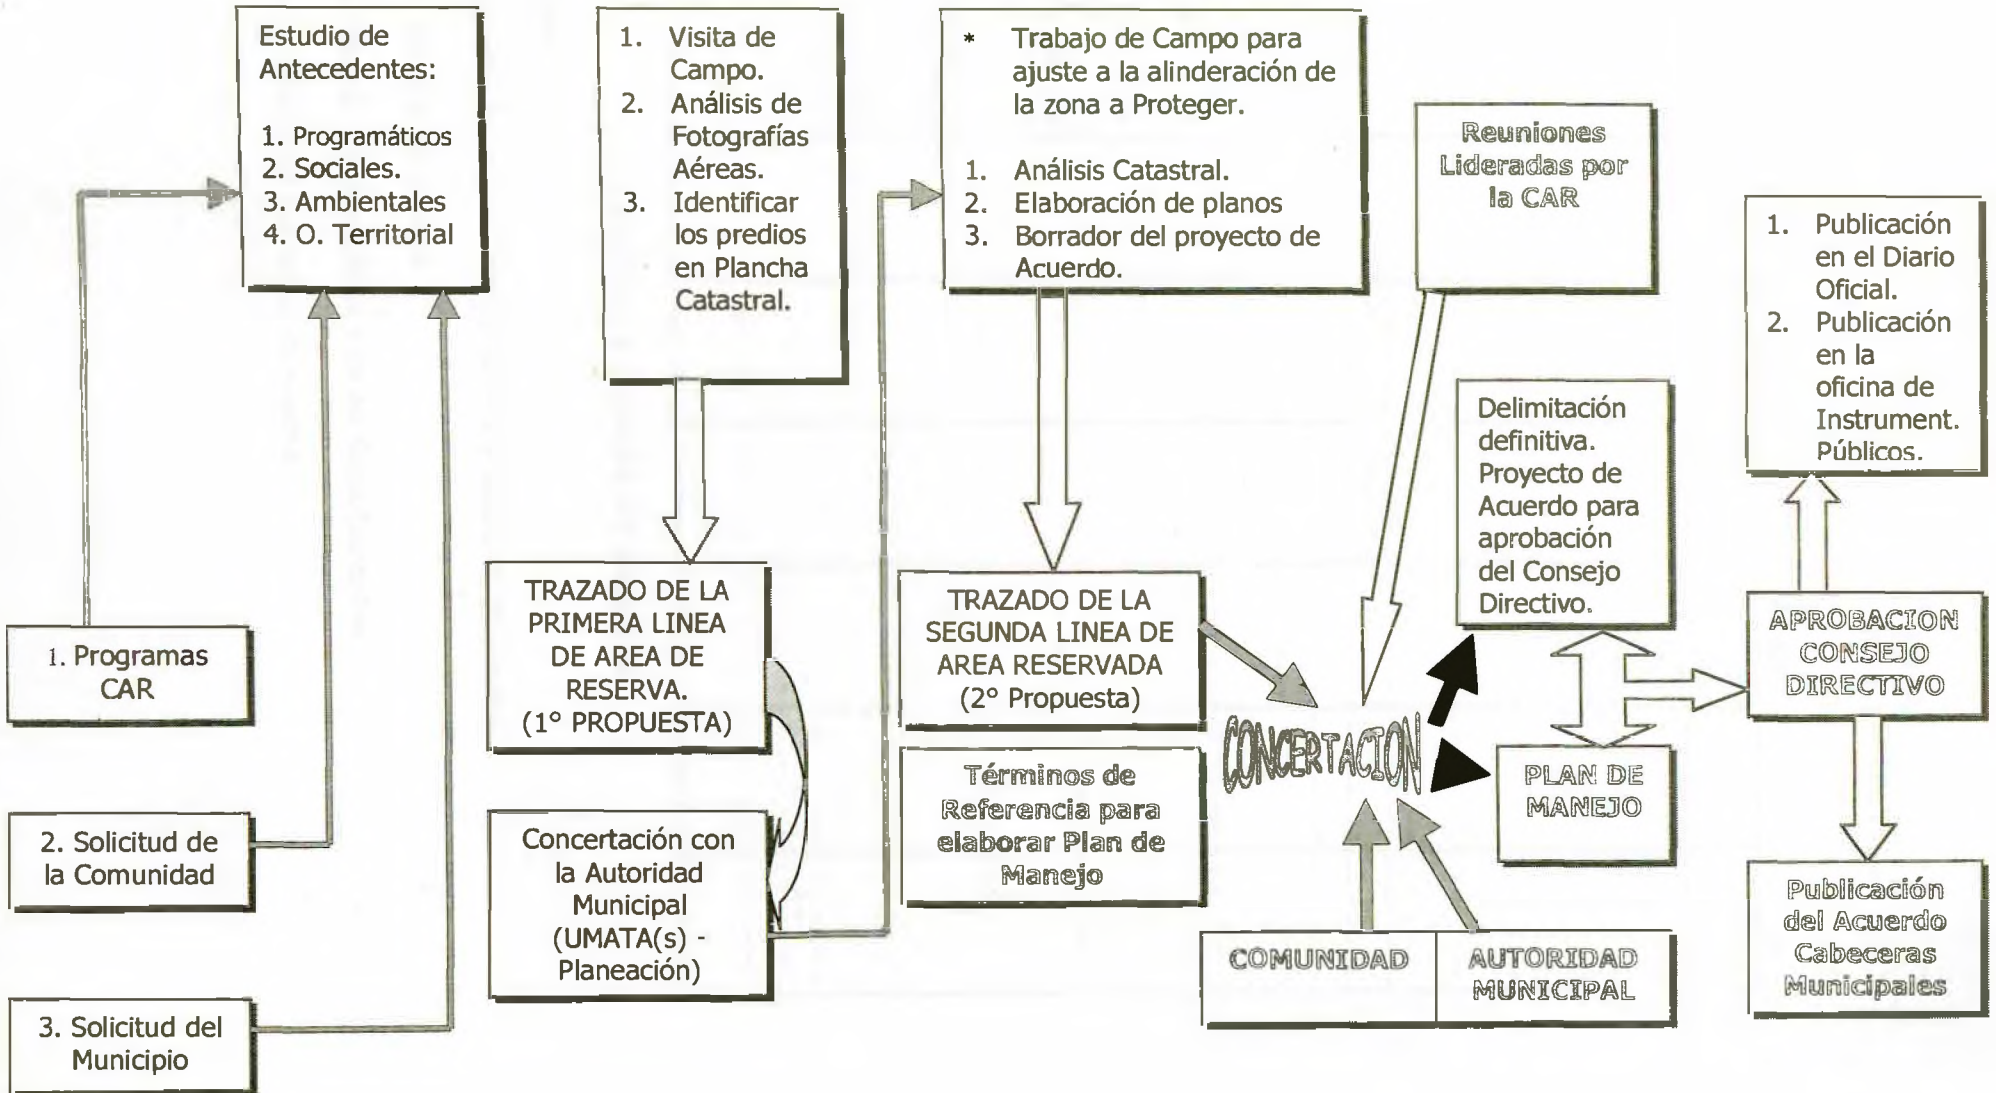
1. Programas CAR

2. Solicitud de la Comunidad

3. Solicitud del Municipio

Estudio de Antecedentes:

1. Programáticos
2. Sociales.
3. Ambientales
4. O. Territorial

1. Visita de Campo.
2. Análisis de Fotografías Aéreas.
3. Identificar los predios en Plancha Catastral.

TRAZADO DE LA PRIMERA LINEA DE AREA DE RESERVA. (1° PROPUESTA)

Concertación con la Autoridad Municipal (UMATA(s) - Planeación)

* Trabajo de Campo para ajuste a la alinderación de la zona a Proteger.

1. Análisis Catastral.
2. Elaboración de planos
3. Borrador del proyecto de Acuerdo.

TRAZADO DE LA SEGUNDA LINEA DE AREA RESERVADA (2° Propuesta)

Términos de Referencia para elaborar Plan de Manejo

Reuniones Lideradas por la CAR

CONCERTACION

COMUNIDAD

AUTORIDAD MUNICIPAL

Delimitación definitiva. Proyecto de Acuerdo para aprobación del Consejo Directivo.

PLAN DE MANEJO

1. Publicación en el Diario Oficial.
2. Publicación en la oficina de Instrument. Públicos.

APROBACION CONSEJO DIRECTIVO

Publicación del Acuerdo Cabeceras Municipales